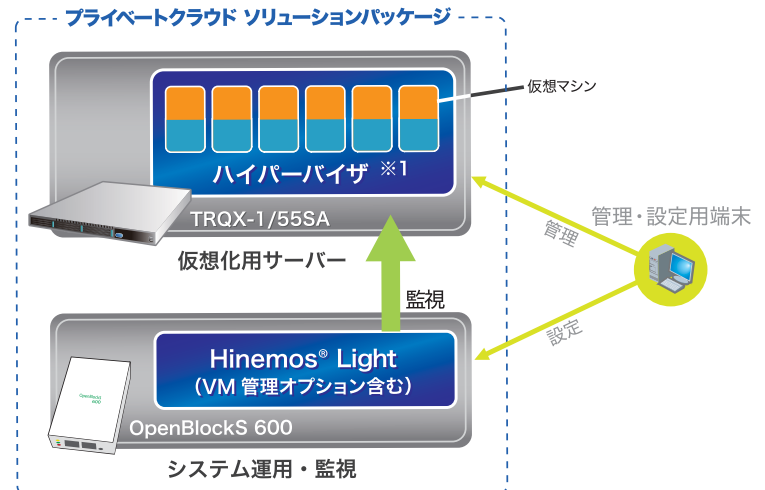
プライベートクラウド ソリューションパッケージ

仮想マシン

ハイパーバイザ ※1

TRQX-1/55SA

仮想化用サーバー

管理・設定用端末

管理

監視

設定

Hinemos® Light
(VM 管理オプション含む)

OpenBlockS 600

OpenBlockS 600

システム運用・監視